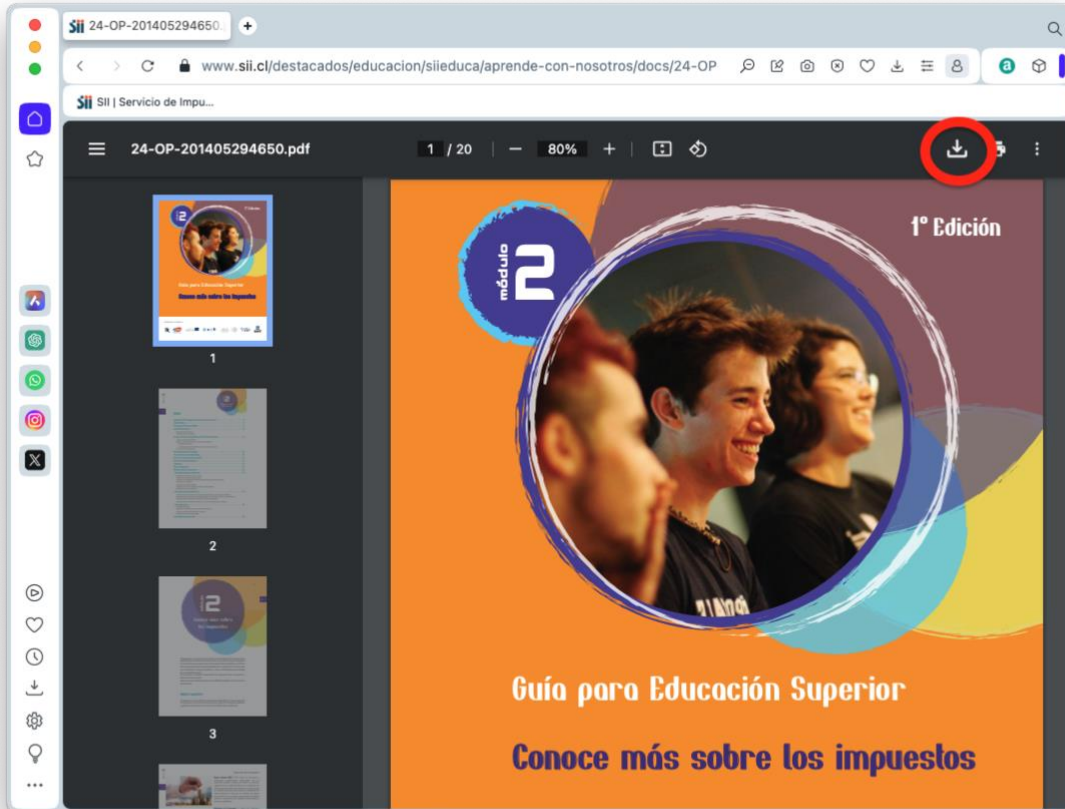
24-OP-201405294650

www.sii.cl/destacados/educacion/siieduca/aprende-con-nosotros/docs/24-OP

SII | Servicio de Impu...

24-OP-201405294650.pdf

1 / 20

80%

1

2

3

módulo 2

1° Edición

Guía para Educación Superior

Conoce más sobre los impuestos